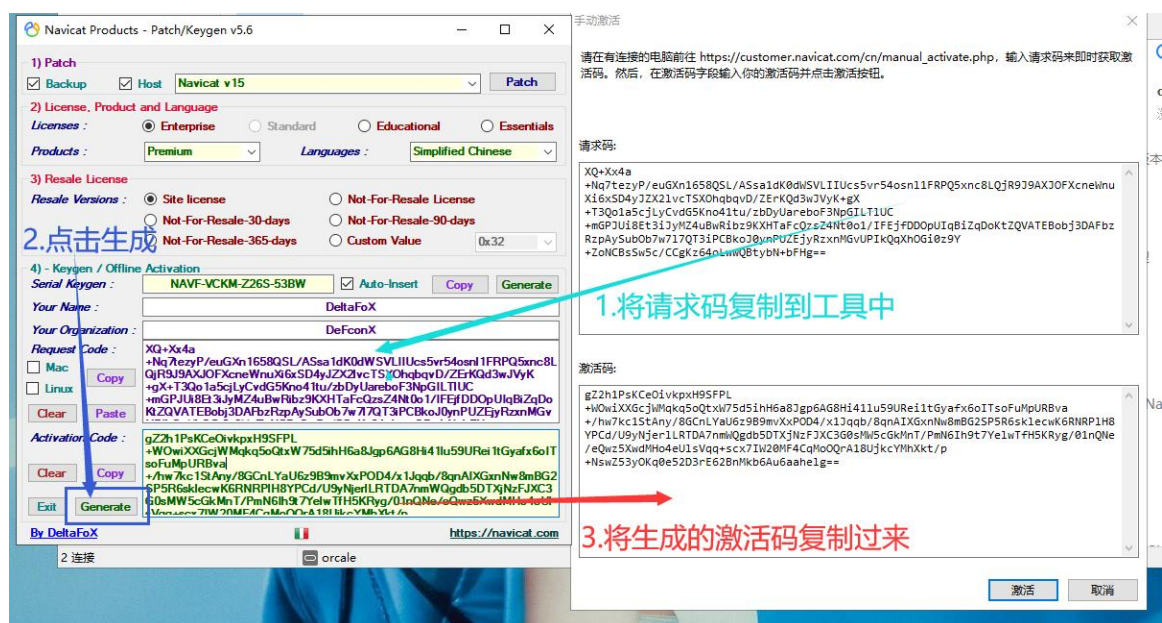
Navicat Products - Patch/Keygen v5.6

1) Patch
Backup Host Navicat v15 Patch

2) License, Product and Language
Licenses : Enterprise Standard Educational Essentials
Products : Premium Languages : Simplified Chinese

3) Resale License
Resale Versions : Site license Not-For-Resale License
Not-For-Resale-30-days Not-For-Resale-90-days
Not-For-Resale-365-days Custom Value 0x32

2.点击生成

4) - Keygen / Offline Activation
Serial Keygen : NAVF-VCKM-Z26S-53BW Auto-Insert Copy Generate
Your Name : DeltaFoX
Your Organization : DeFconX
Request Code : XQ+Xx4a +Nq7tezyP/euGXn1658QSL/ASsa1dK0dWSVLIIUcs5vr54osnl1FRPQ5xnc8LQjR9J9AXJOFXcneWnuXi6xSD4yJZX2lvcTSXOhqbqvD/ZErKQd3wJVyK +gX+T3Qo1a5cjLyCvdG5Kno41tu/zbDyUareboF3NpGILTlUC +mGPJUi8Et3iJyMZ4uBwRibz9KXHTaFcQzsZ4Nt0o1/IFEjfDDOpUIqBiZqDoKtZQVATEBobj3DAFbzRzpAySubOb7w7l7QT3iPCBkoJ0ynPUZEjyRzxnMGv
Mac Linux Copy
Clear Paste
Activation Code : gZ2h1PsKCeOivkpxH9SFPL +WOwiXXGcjWMqkq5oQtxW75d5ihH6a8Jgp6AG8Hi41lu59URei1tGyafx6oITsoFuMpURBva +/hw7kc1StAny/8GCnLYaU6z9B9mvXxPOD4/x1Jqqb/8qnAIXGxnNw8mBG2SP5R6sklecwK6RNRPIH8YPCd/U9yNjerlLRTDA7nmWQgdb5DTXjNzFJXC3G0sMW5cGkMnT/PmN6Ih9t7YelwTfH5KRyg/01nQNe/eQwz5XwdMHo4eU1sVqq+scx7IW20MF4CqMoOQrA18UjkcYMhXkt/p
Clear Copy
Exit Generate
By DeltaFoX https://navicat.com
2 连接 orcale

手动激活
请在有连接的电脑前往 https://customer.navicat.com/cn/manual_activate.php，输入请求码来即时获取激活码。然后，在激活码字段输入你的激活码并点击激活按钮。

请求码:
XQ+Xx4a
+Nq7tezyP/euGXn1658QSL/ASsa1dK0dWSVLIIUcs5vr54osnl1FRPQ5xnc8LQjR9J9AXJOFXcneWnuXi6xSD4yJZX2lvcTSXOhqbqvD/ZErKQd3wJVyK+gX
+T3Qo1a5cjLyCvdG5Kno41tu/zbDyUareboF3NpGILTlUC
+mGPJUi8Et3iJyMZ4uBwRibz9KXHTaFcQzsZ4Nt0o1/IFEjfDDOpUIqBiZqDoKtZQVATEBobj3DAFbzRzpAySubOb7w717QT3iPCBkoJ0ynPUZEjyRzxnMGvUPIkQqXhOGi0z9Y
+ZoNCBsSw5c/CCgKz64oLnWQBtybN+bFHg==

1.将请求码复制到工具中

激活码:
gZ2h1PsKCeOivkpxH9SFPL
+WOwiXXGcjWMqkq5oQtxW75d5ihH6a8Jgp6AG8Hi41lu59URei1tGyafx6oITsoFuMpURBva
+/hw7kc1StAny/8GCnLYaU6z9B9mvXxPOD4/x1Jqqb/8qnAIXGxnNw8mBG2SP5R6sklecwK6RNRPIH8YPCd/U9yNjerlLRTDA7nmWQgdb5DTXjNzFJXC3G0sMW5cGkMnT/PmN6Ih9t7YelwTfH5KRyg/01nQNe/eQwz5XwdMHo4eU1sVqq+scx7IW20MF4CqMoOQrA18UjkcYMhXkt/p
+NswZ53yOKq0e52D3rE62BnMkb6Au6aahelg==

3.将生成的激活码复制过来

激活 取消